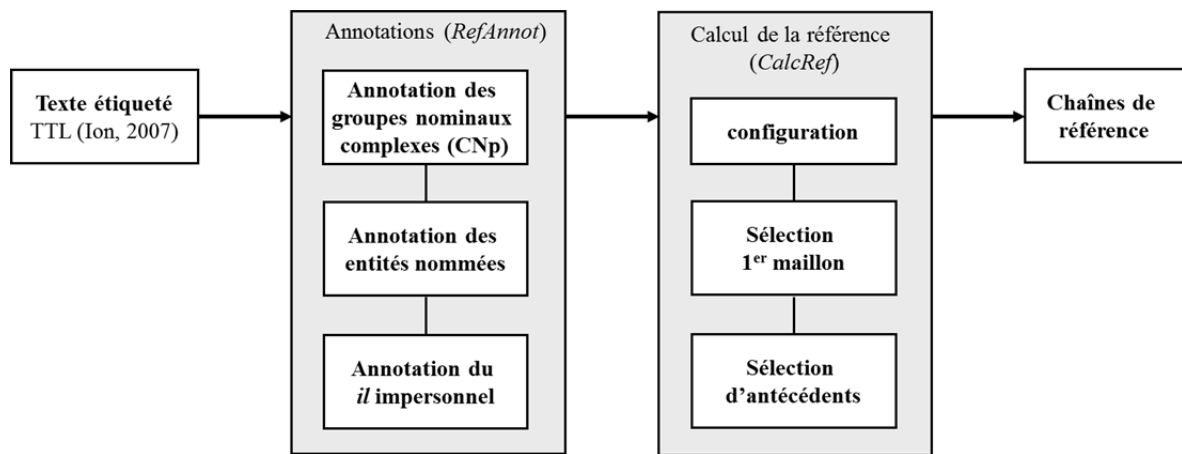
Texte étiqueté
TTL (Ion, 2007)

Annotations (*RefAnnot*)

Annotation des groupes nominaux complexes (CNp)

Annotation des entités nommées

Annotation du *il* impersonnel

Calcul de la référence (*CalcRef*)

configuration

Sélection $1^{er}$ maillon

Sélection d'antécédents

Chaînes de référence